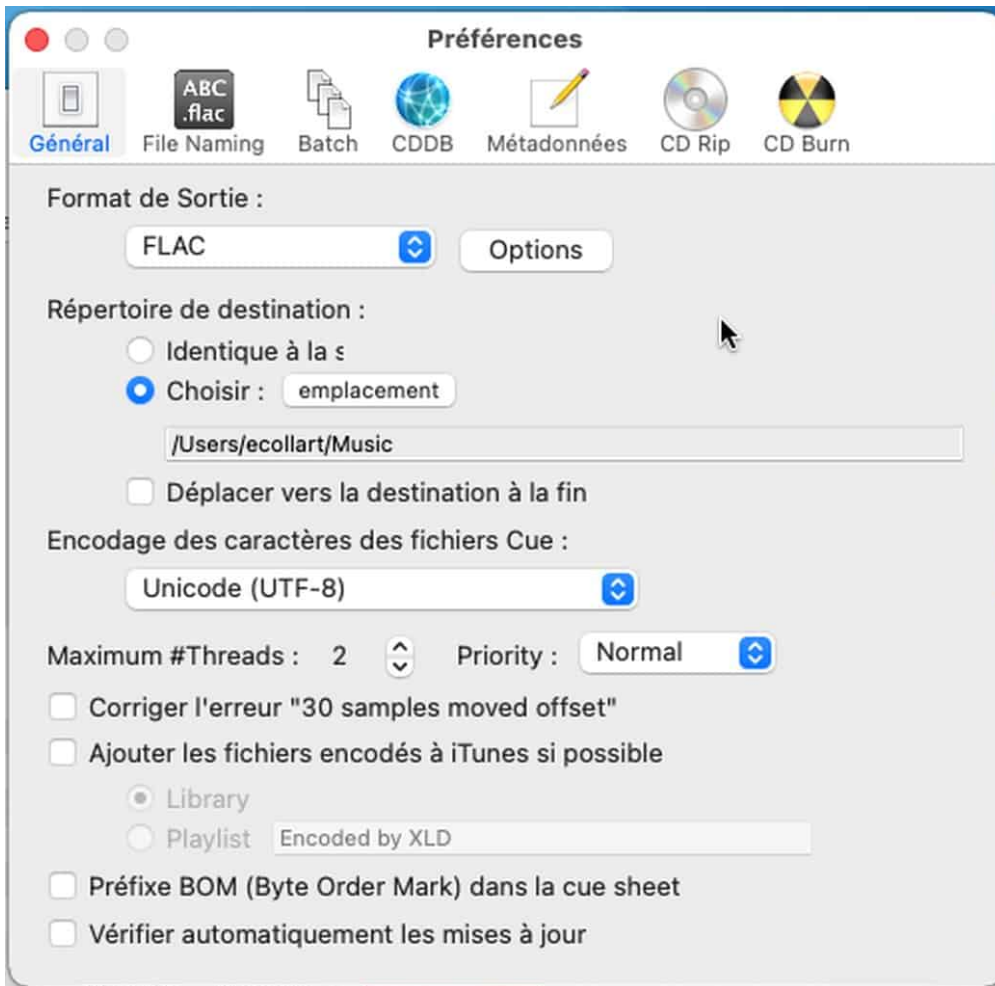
Préférences

Général
ABC .flac
File Naming
Batch
CDDB
Métadonnées
CD Rip
CD Burn

Format de Sortie :

FLAC

Options

Répertoire de destination :

Identique à la s

Choisir : emplacement

/Users/ecollart/Music

Déplacer vers la destination à la fin

Encodage des caractères des fichiers Cue :

Unicode (UTF-8)

Maximum #Threads : 2

Priority : Normal

Corriger l'erreur "30 samples moved offset"

Ajouter les fichiers encodés à iTunes si possible

Library

Playlist Encoded by XLD

Préfixe BOM (Byte Order Mark) dans la cue sheet

Vérifier automatiquement les mises à jour